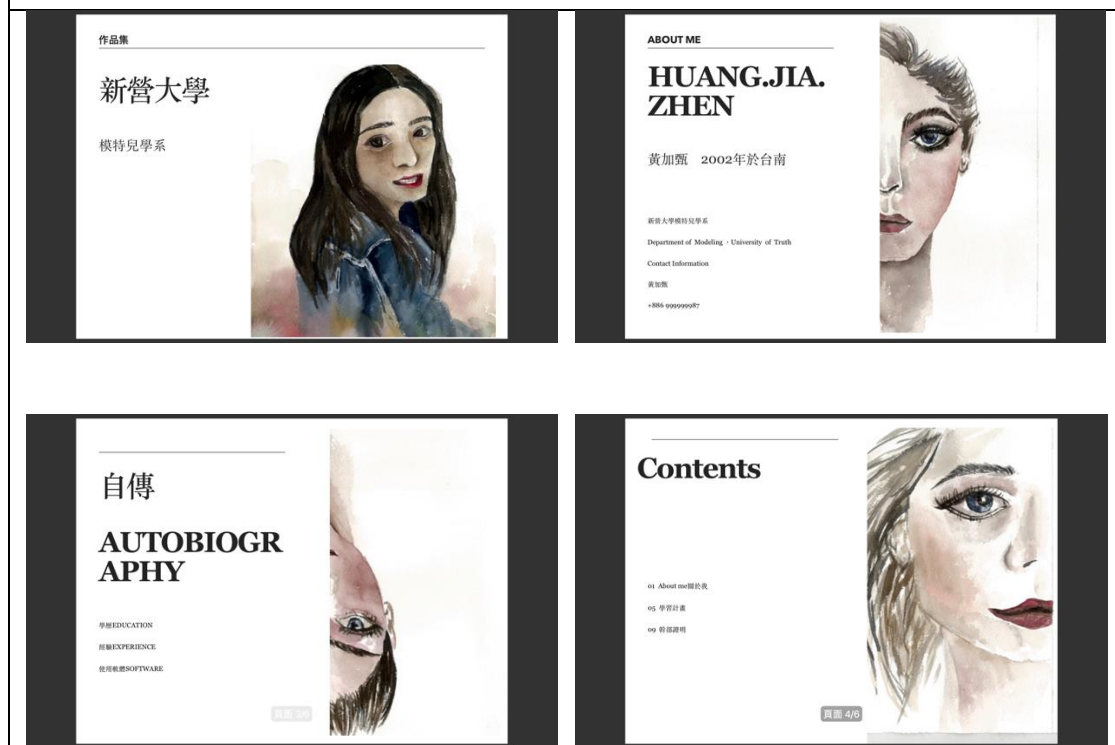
作品集

新營大學

模特兒學系

ABOUT ME

HUANG.JIA.
ZHEN

黃加甄　2002年於台南

新營大學模特兒學系

Department of Modeling · University of Truth

Contact Information

黃加甄

+886 999999987

自傳

AUTOBIOGR
APHY

學歷EDUCATION

經驗EXPERIENCE

使用軟體SOFTWARE

頁面 3/6

Contents

01 About me關於我

05 學習計畫

09 幹部證明

頁面 4/6